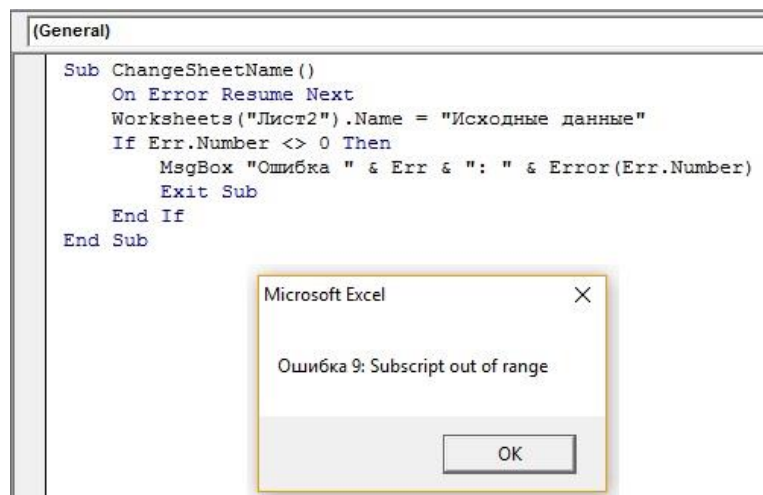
(General)

Sub ChangeSheetName()
    On Error Resume Next
    Worksheets("Лист2").Name = "Исходные данные"
    If Err.Number <> 0 Then
        MsgBox "Ошибка " & Err & ": " & Error(Err.Number)
        Exit Sub
    End If
End Sub

Microsoft Excel

×

Ошибка 9: Subscript out of range

OK